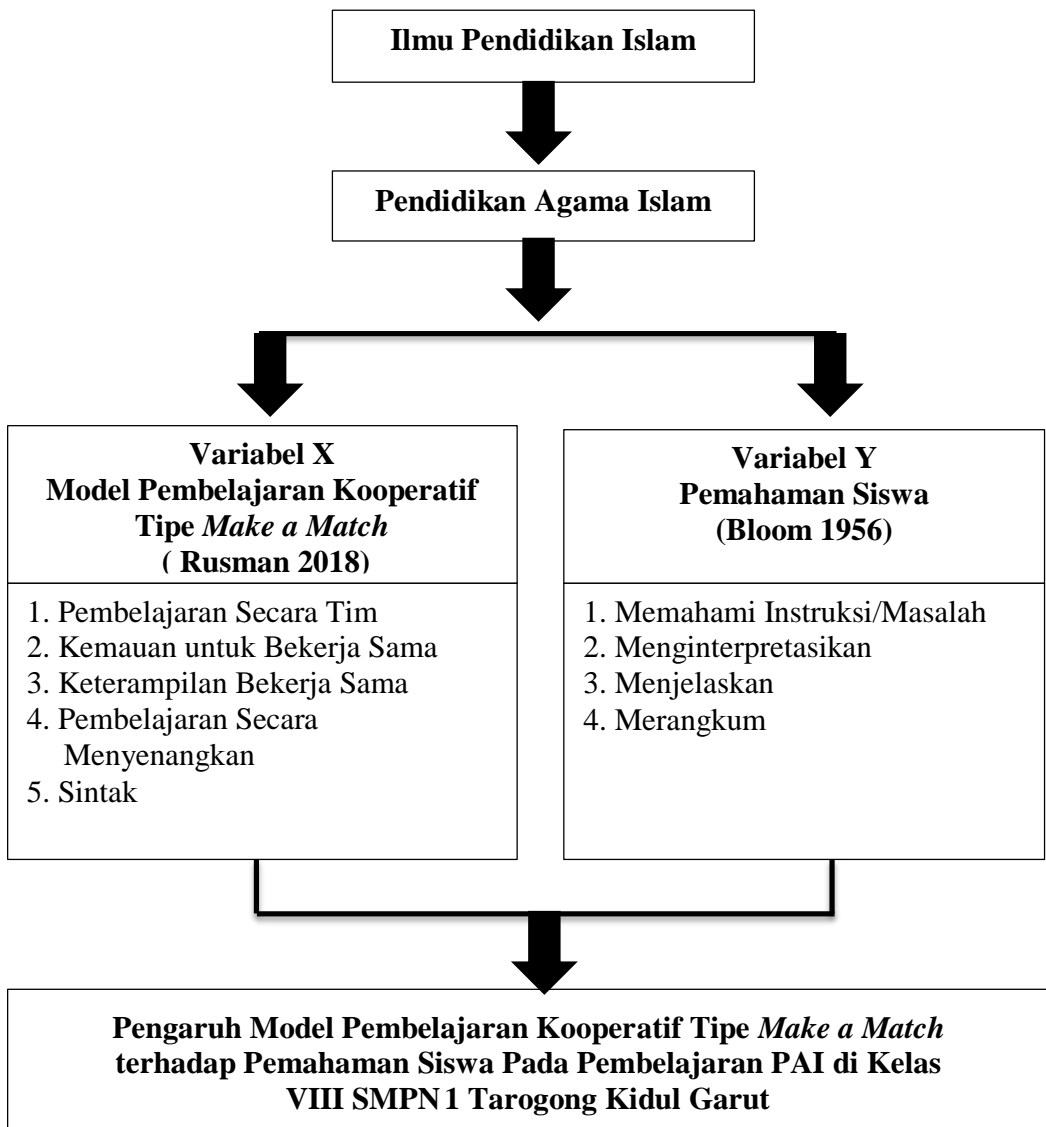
Ilmu Pendidikan Islam

Pendidikan Agama Islam

Variabel X
Model Pembelajaran Kooperatif Tipe *Make a Match*
( Rusman 2018)

1. Pembelajaran Secara Tim
2. Kemauan untuk Bekerja Sama
3. Keterampilan Bekerja Sama
4. Pembelajaran Secara Menyenangkan
5. Sintak

Variabel Y
Pemahaman Siswa
(Bloom 1956)

1. Memahami Instruksi/Masalah
2. Menginterpretasikan
3. Menjelaskan
4. Merangkum

Pengaruh Model Pembelajaran Kooperatif Tipe *Make a Match* terhadap Pemahaman Siswa Pada Pembelajaran PAI di Kelas VIII SMPN 1 Tarogong Kidul Garut